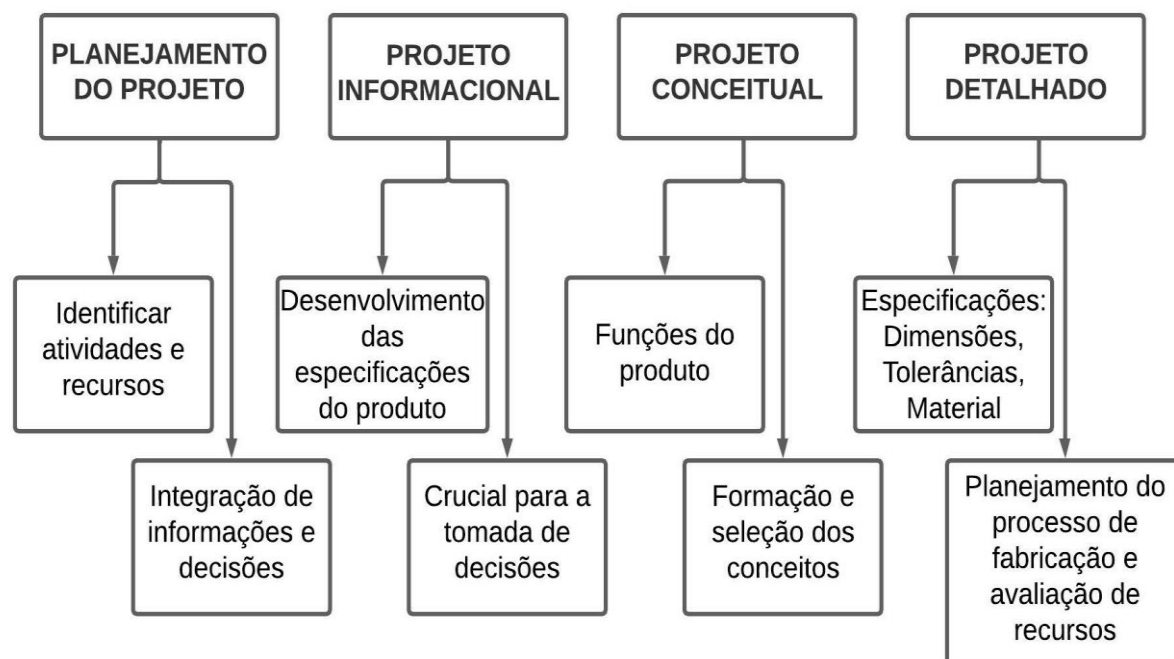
PLANEJAMENTO DO PROJETO

Identificar atividades e recursos

Integração de informações e decisões

PROJETO INFORMACIONAL

Desenvolvimento das especificações do produto

Crucial para a tomada de decisões

PROJETO CONCEITUAL

Funções do produto

Formação e seleção dos conceitos

PROJETO DETALHADO

Especificações: Dimensões, Tolerâncias, Material

Planejamento do processo de fabricação e avaliação de recursos